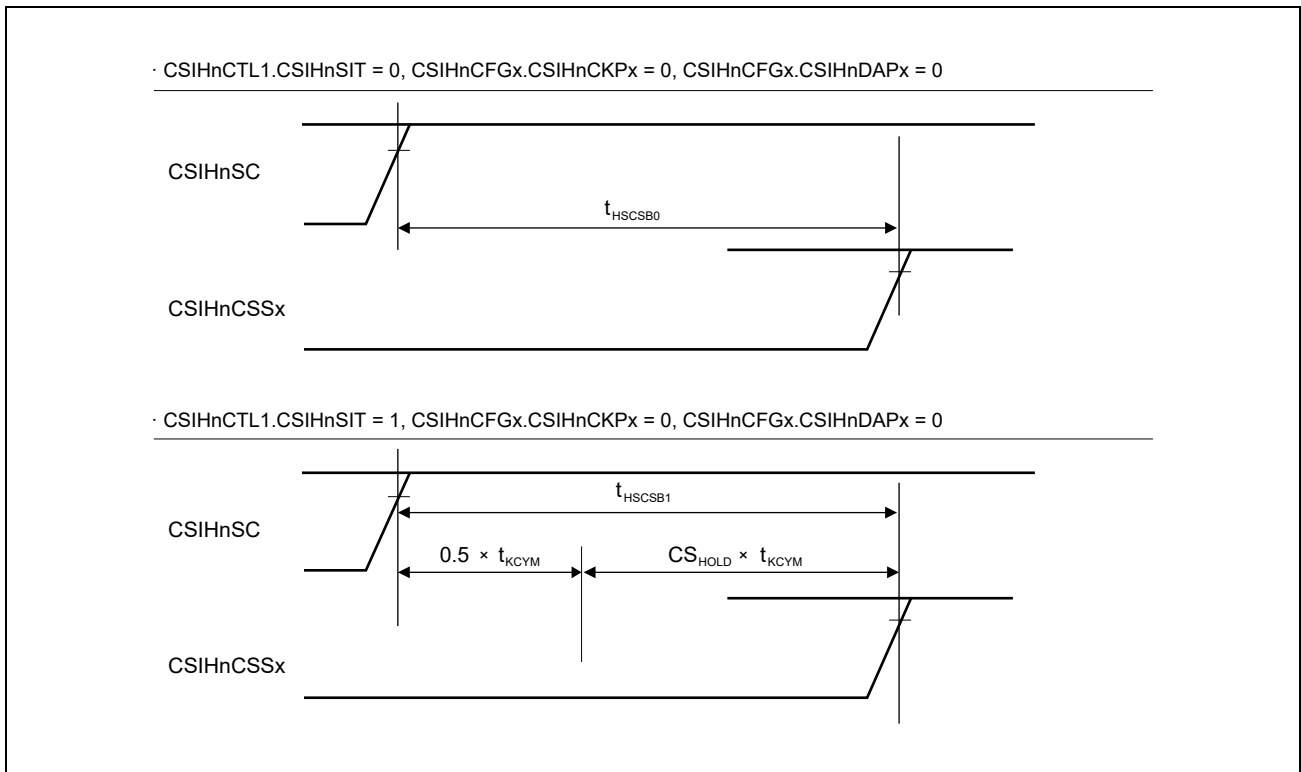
· CSIHnCTL1.CSIHnSIT = 0, CSIHnCFGx.CSIHnCKPx = 0, CSIHnCFGx.CSIHnDAPx = 0

CSIHnSC

$t_{HSCSB0}$

CSIHnCSSx

· CSIHnCTL1.CSIHnSIT = 1, CSIHnCFGx.CSIHnCKPx = 0, CSIHnCFGx.CSIHnDAPx = 0

$t_{HSCSB1}$

CSIHnSC

$0.5 \times t_{KCYM}$

$CS_{HOLD} \times t_{KCYM}$

CSIHnCSSx